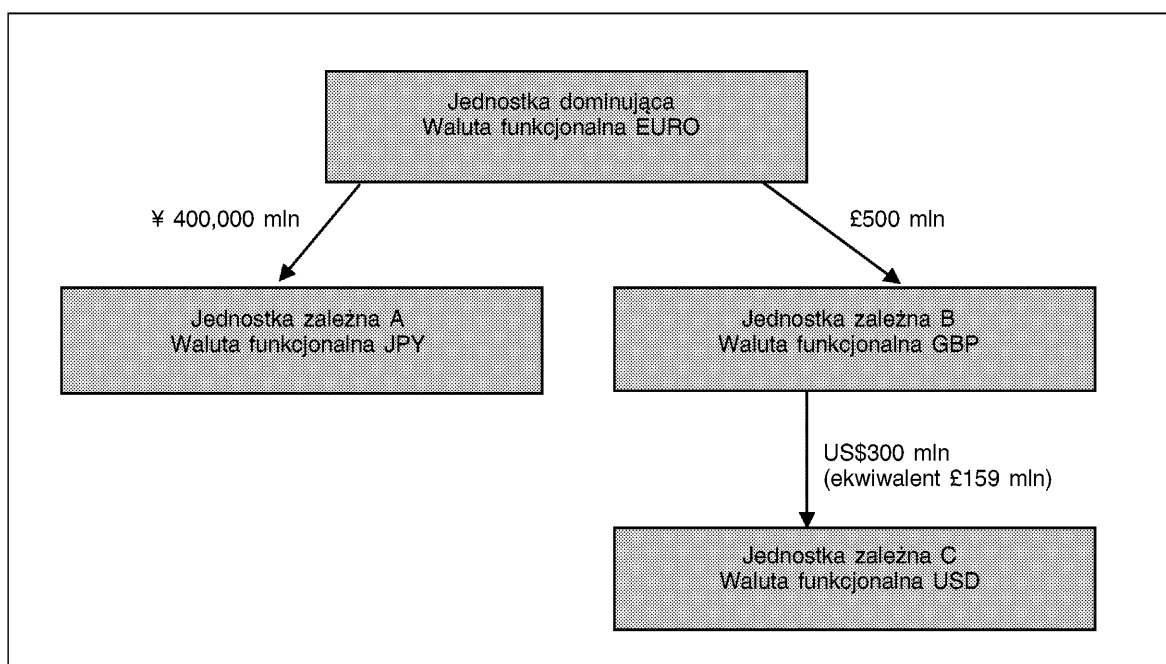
Jednostka dominująca
Waluta funkcjonalna EURO

¥ 400,000 mln

£500 mln

Jednostka zależna A
Waluta funkcjonalna JPY

Jednostka zależna B
Waluta funkcjonalna GBP

US$300 mln
(ekwiwalent £159 mln)

Jednostka zależna C
Waluta funkcjonalna USD